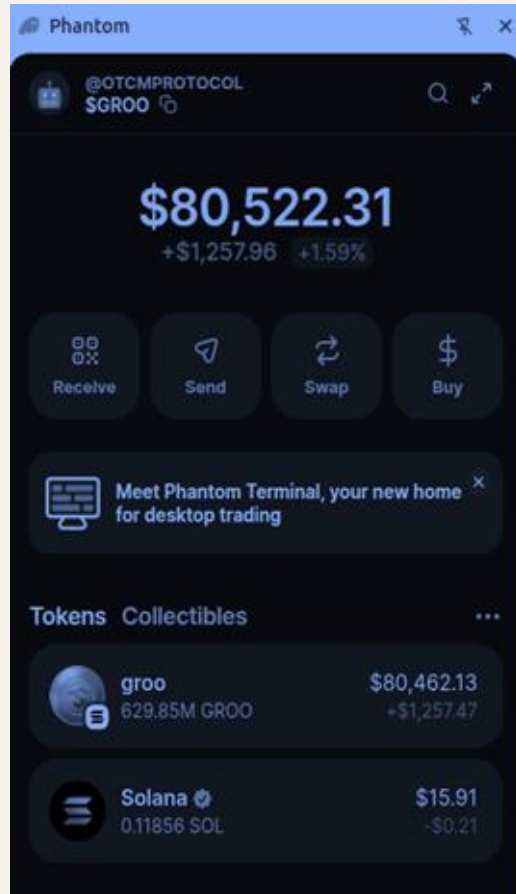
Phantom

@OTCMPROTOCOL
$GROO

$80,522.31
+$1,257.96 +1.59%

Receive
Send
Swap
Buy

Meet Phantom Terminal, your new home for desktop trading

Tokens Collectibles

groo
629.85M GROO
$80,462.13
+$1,257.47

Solana
0.11856 SOL
$15.91
-$0.21